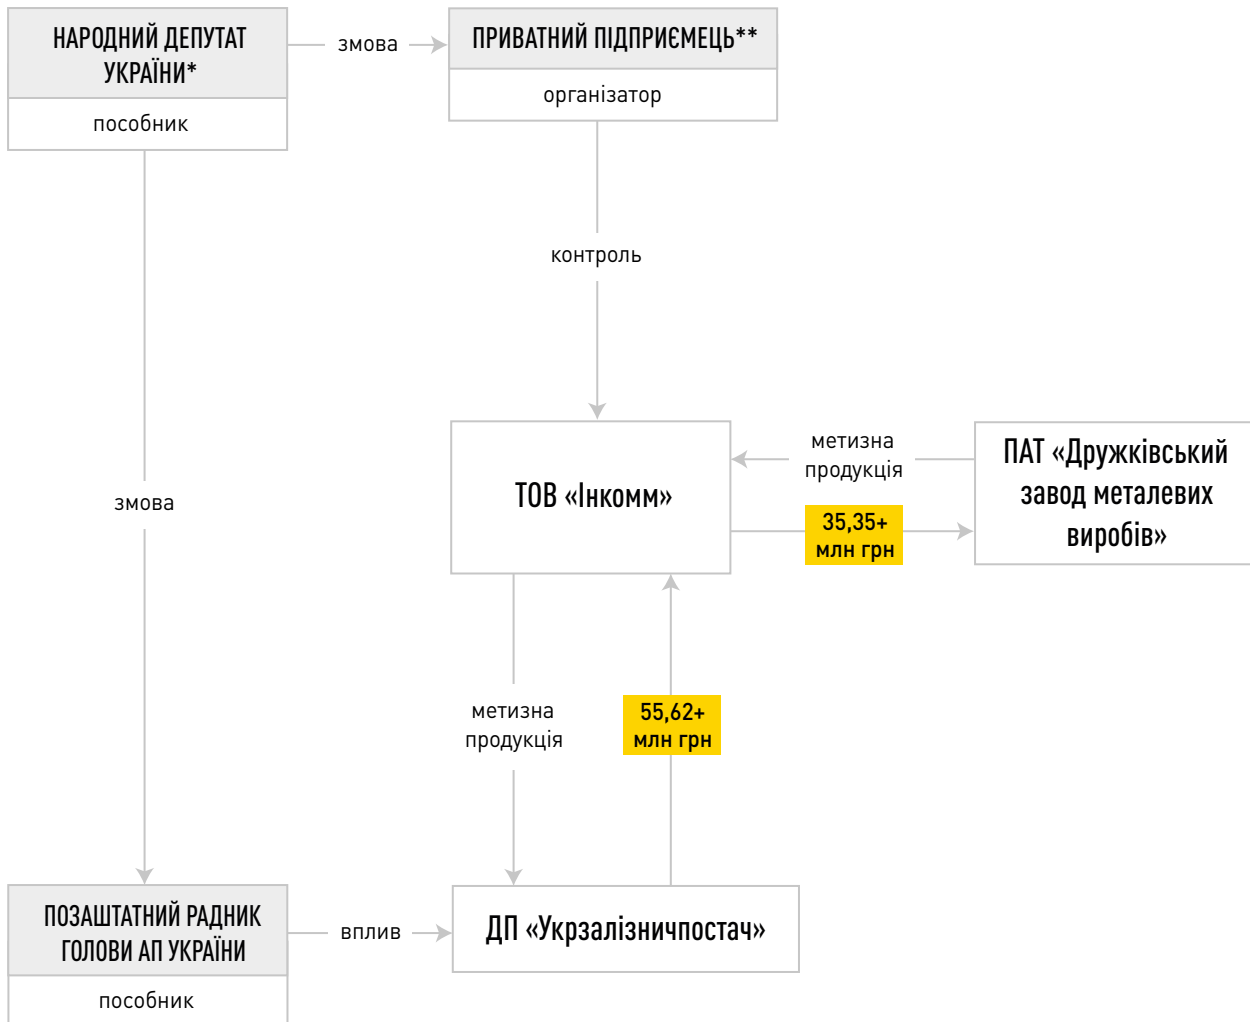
НАРОДНИЙ ДЕПУТАТ УКРАЇНИ*

пособник

змова

ПРИВАТНИЙ ПІДПРИЄМЕЦЬ**

організатор

контроль

змова

ТОВ «Інкомм»

метизна продукція

ПАТ «Дружківський завод металевих виробів»

35,35+ млн грн

метизна продукція

55,62+ млн грн

ПОЗАШТАТНИЙ РАДНИК ГОЛОВИ АП УКРАЇНИ

пособник

вплив

ДП «Укрзалізничпостач»